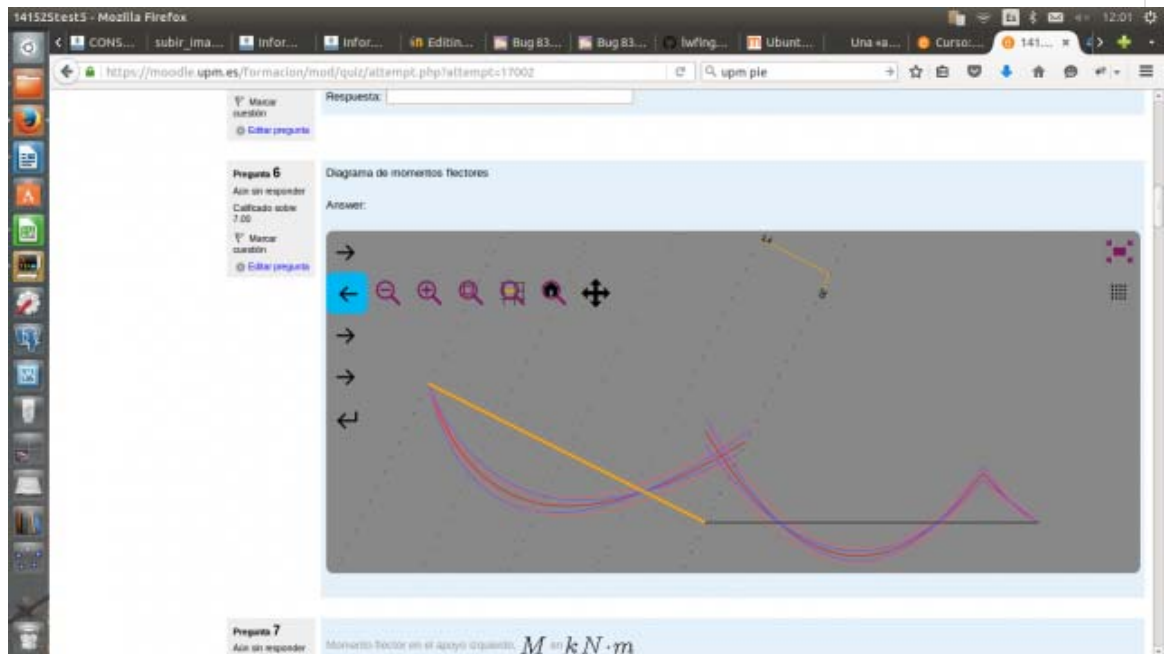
14152Stest5 - Mozilla Firefox

12:01

CONS... subir_ima... Infor... Infor... Editin... Bug 83... Bug 83... lwfing... Ubunt... Una «a... Curso:... 141...

https://moodle.upm.es/formacion/mod/quiz/attempt.php?attempt=17002

upm ple

Marcar cuestión

Editar pregunta

Respuesta:

Pregunta 6

Aún sin responder

Calificado sobre 7.00

Marcar cuestión

Editar pregunta

Diagrama de momentos flectores

Answer:

Pregunta 7

Aún sin responder

Momento flector en el apoyo izquierdo. $M$ en $kN \cdot m$